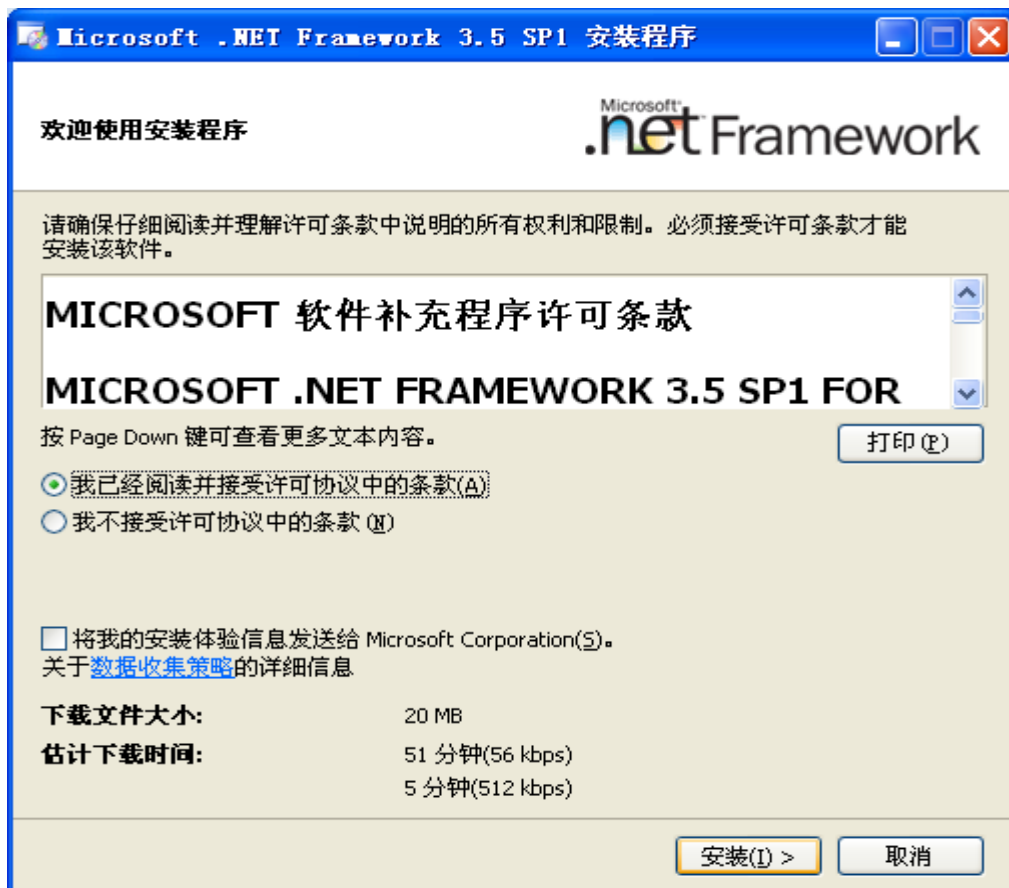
Microsoft .NET Framework 3.5 SP1 安装程序

欢迎使用安装程序

Microsoft .net Framework

请确保仔细阅读并理解许可条款中说明的所有权利和限制。必须接受许可条款才能安装该软件。

MICROSOFT 软件补充程序许可条款

MICROSOFT .NET FRAMEWORK 3.5 SP1 FOR

按 Page Down 键可查看更多文本内容。

打印(P)

我已经阅读并接受许可协议中的条款(A)

我不接受许可协议中的条款(N)

将我的安装体验信息发送给 Microsoft Corporation(S)。
关于数据收集策略的详细信息

| 下载文件大小: | 20 MB |
|---|---|
| 估计下载时间: | 51 分钟(56 kbps) |
| | 5 分钟(512 kbps) |

安装(I) >

取消